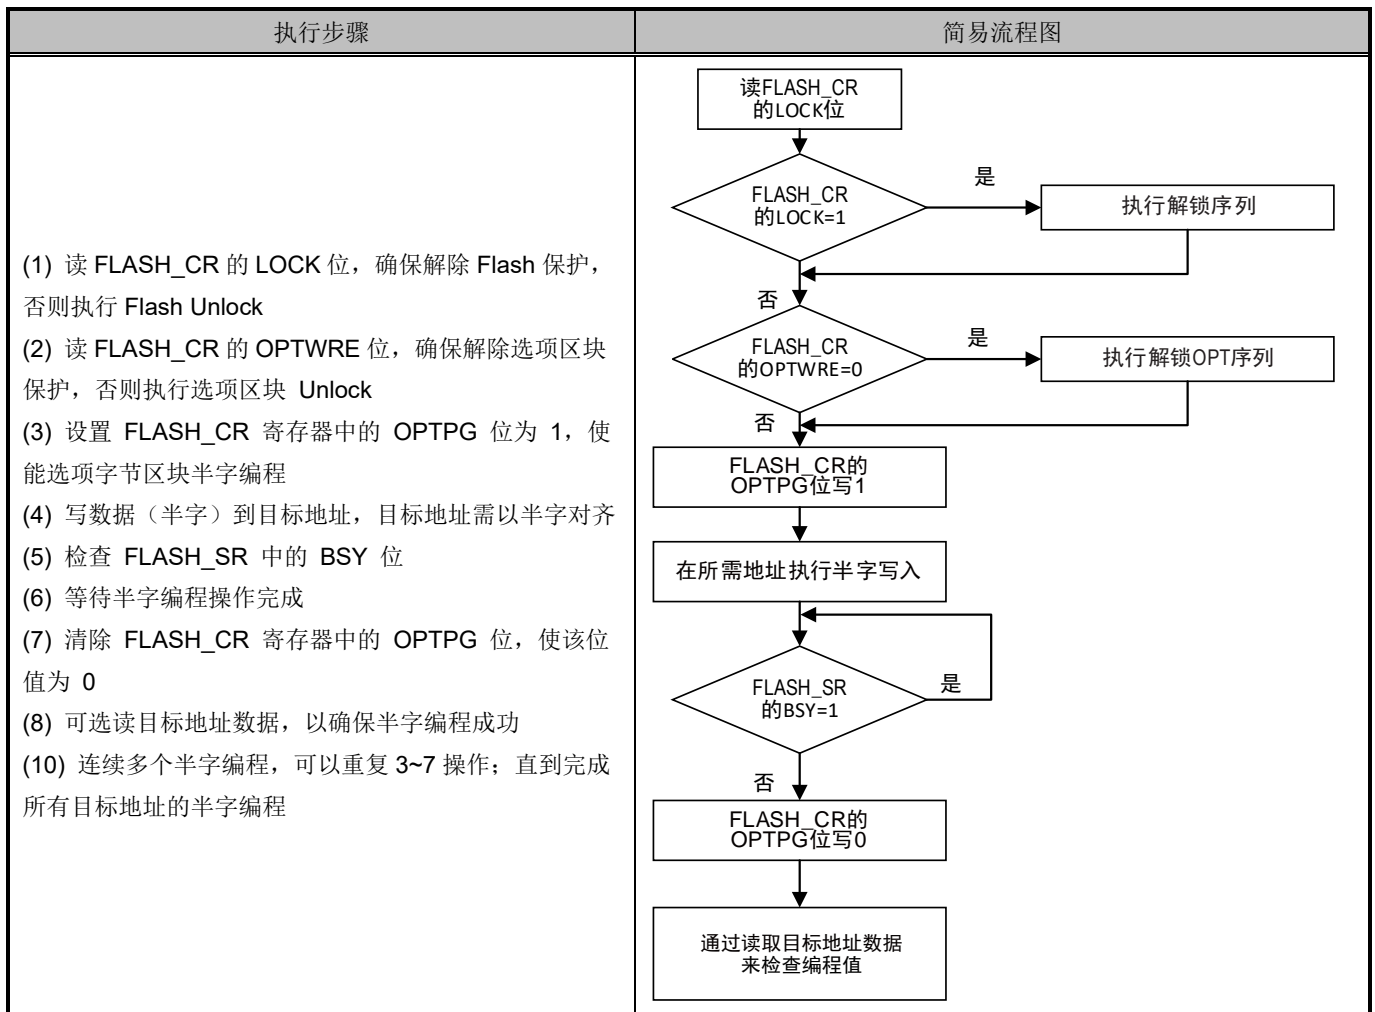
| 执行步骤 | 简易流程图 |
|---|---|
| (1) 读 FLASH_CR 的 LOCK 位，确保解除 Flash 保护，否则执行 Flash Unlock<br>(2) 读 FLASH_CR 的 OPTWRE 位，确保解除选项区块保护，否则执行选项区块 Unlock<br>(3) 设置 FLASH_CR 寄存器中的 OPTPG 位为 1，使能选项字节区块半字编程<br>(4) 写数据（半字）到目标地址，目标地址需以半字对齐<br>(5) 检查 FLASH_SR 中的 BSY 位<br>(6) 等待半字编程操作完成<br>(7) 清除 FLASH_CR 寄存器中的 OPTPG 位，使该位值为 0<br>(8) 可选读目标地址数据，以确保半字编程成功<br>(10) 连续多个半字编程，可以重复 3~7 操作；直到完成所有目标地址的半字编程 | 读FLASH_CR 的LOCK位<br>FLASH_CR 的LOCK=1<br>是<br>执行解锁序列<br>否<br>FLASH_CR 的OPTWRE=0<br>是<br>执行解锁OPT序列<br>否<br>FLASH_CR的 OPTPG位写1<br>在所需地址执行半字写入<br>FLASH_SR 的BSY=1<br>是<br>否<br>FLASH_CR的 OPTPG位写0<br>通过读取目标地址数据 来检查编程值 |